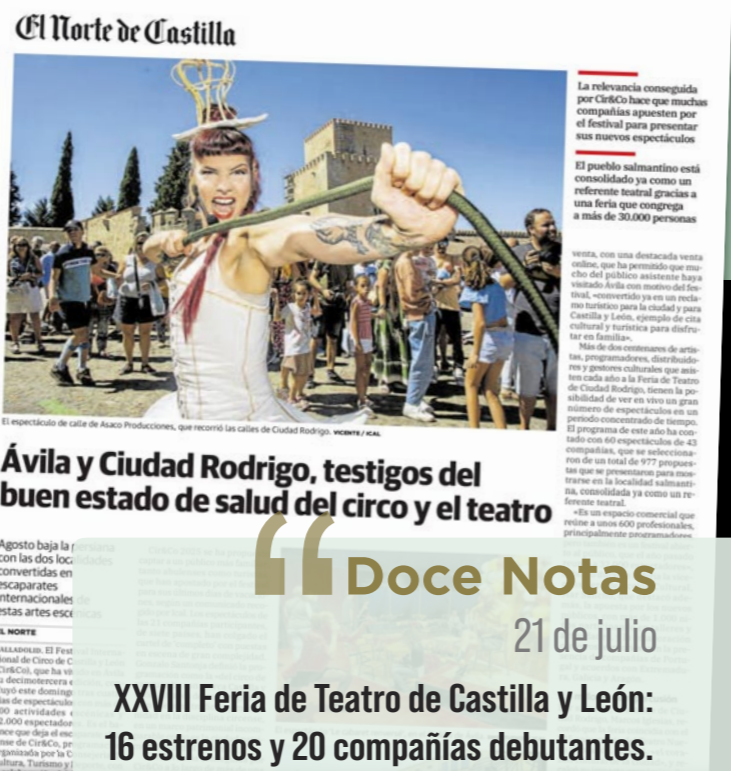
El Norte de Castilla

La relevancia conseguida por Cir&Co hace que muchas compañías apuesten por el festival para presentar sus nuevos espectáculos

El pueblo salmantino está consolidado ya como un referente teatral gracias a una feria que congrega a más de 30.000 personas

venta, con una destacada venta online, que ha permitido que mucho del público asistente haya visitado Ávila con motivo del festival, «convertido ya en un reclamo turístico para la ciudad y para Castilla y León, ejemplo de cita cultural y turística para disfrutar en familia».

Más de dos centenares de artistas, programadores, distribuidores y gestores culturales que asisten cada año a la Feria de Teatro de Ciudad Rodrigo, tienen la posibilidad de ver en vivo un gran número de espectáculos en un periodo concentrado de tiempo. El programa de este año ha contado con 60 espectáculos de 43 compañías, que se seleccionaron de un total de 977 propuestas que se presentaron para mostrarse en la localidad salmantina, consolidada ya como un referente teatral.

«Es un espacio comercial que reúne a unos 600 profesionales, principalmente programadores

El espectáculo de calle de Asaco Producciones, que recorrió las calles de Ciudad Rodrigo. VICENTE / ICAL

Ávila y Ciudad Rodrigo, testigos del buen estado de salud del circo y el teatro

Agosto baja la persiana con las dos localidades convertidas en escaparates internacionales de estas artes escénicas

EL NORTE

VALLADOLID. El Fest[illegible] ional de Circo de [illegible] Cir&Co), que ha vi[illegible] a decimotercera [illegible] uyó este doming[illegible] ias de espectáculo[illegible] 0 actividades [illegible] 2.000 espectador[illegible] nce que deja el esc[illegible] nse de Cir&Co, pr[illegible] rganizada por la C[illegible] ultura, Turismo y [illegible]

Doce Notas
21 de julio
XXVIII Feria de Teatro de Castilla y León: 16 estrenos y 20 compañías debutantes.